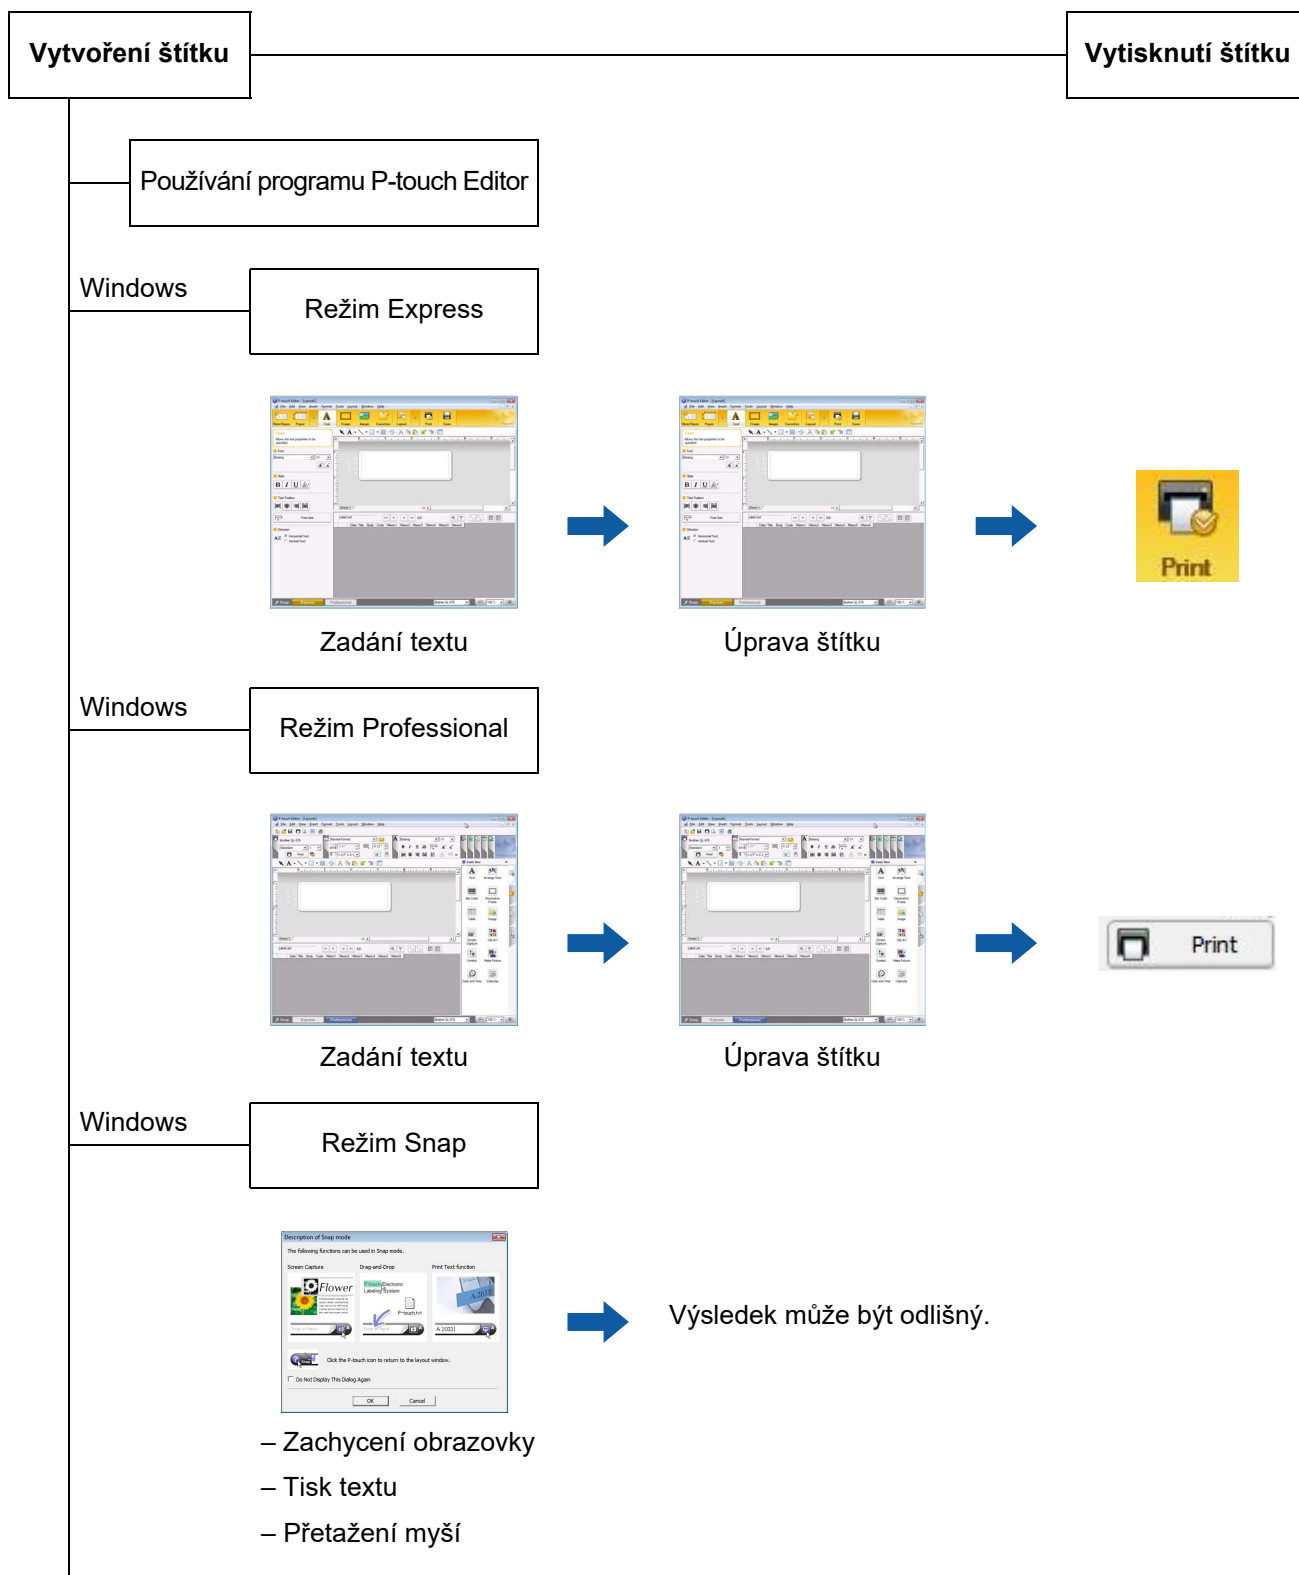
Vytvoření štítku

Vytisknutí štítku

Používání programu P-touch Editor

Windows

Režim Express

Zadání textu

Úprava štítku

Print

Windows

Režim Professional

Zadání textu

Úprava štítku

Print

Windows

Režim Snap

Description of Snap mode

The following functions can be used in Snap mode.

Screen Capture

Drag-and-Drop

Print Text function

Flower

P-touch Electronic Labeling System

P-touch.txt

A 2032

Click the P-touch icon to return to the layout window.

Do Not Display This Dialog Again

OK

Cancel

Výsledek může být odlišný.

– Zachycení obrazovky

– Tisk textu

– Přetažení myší